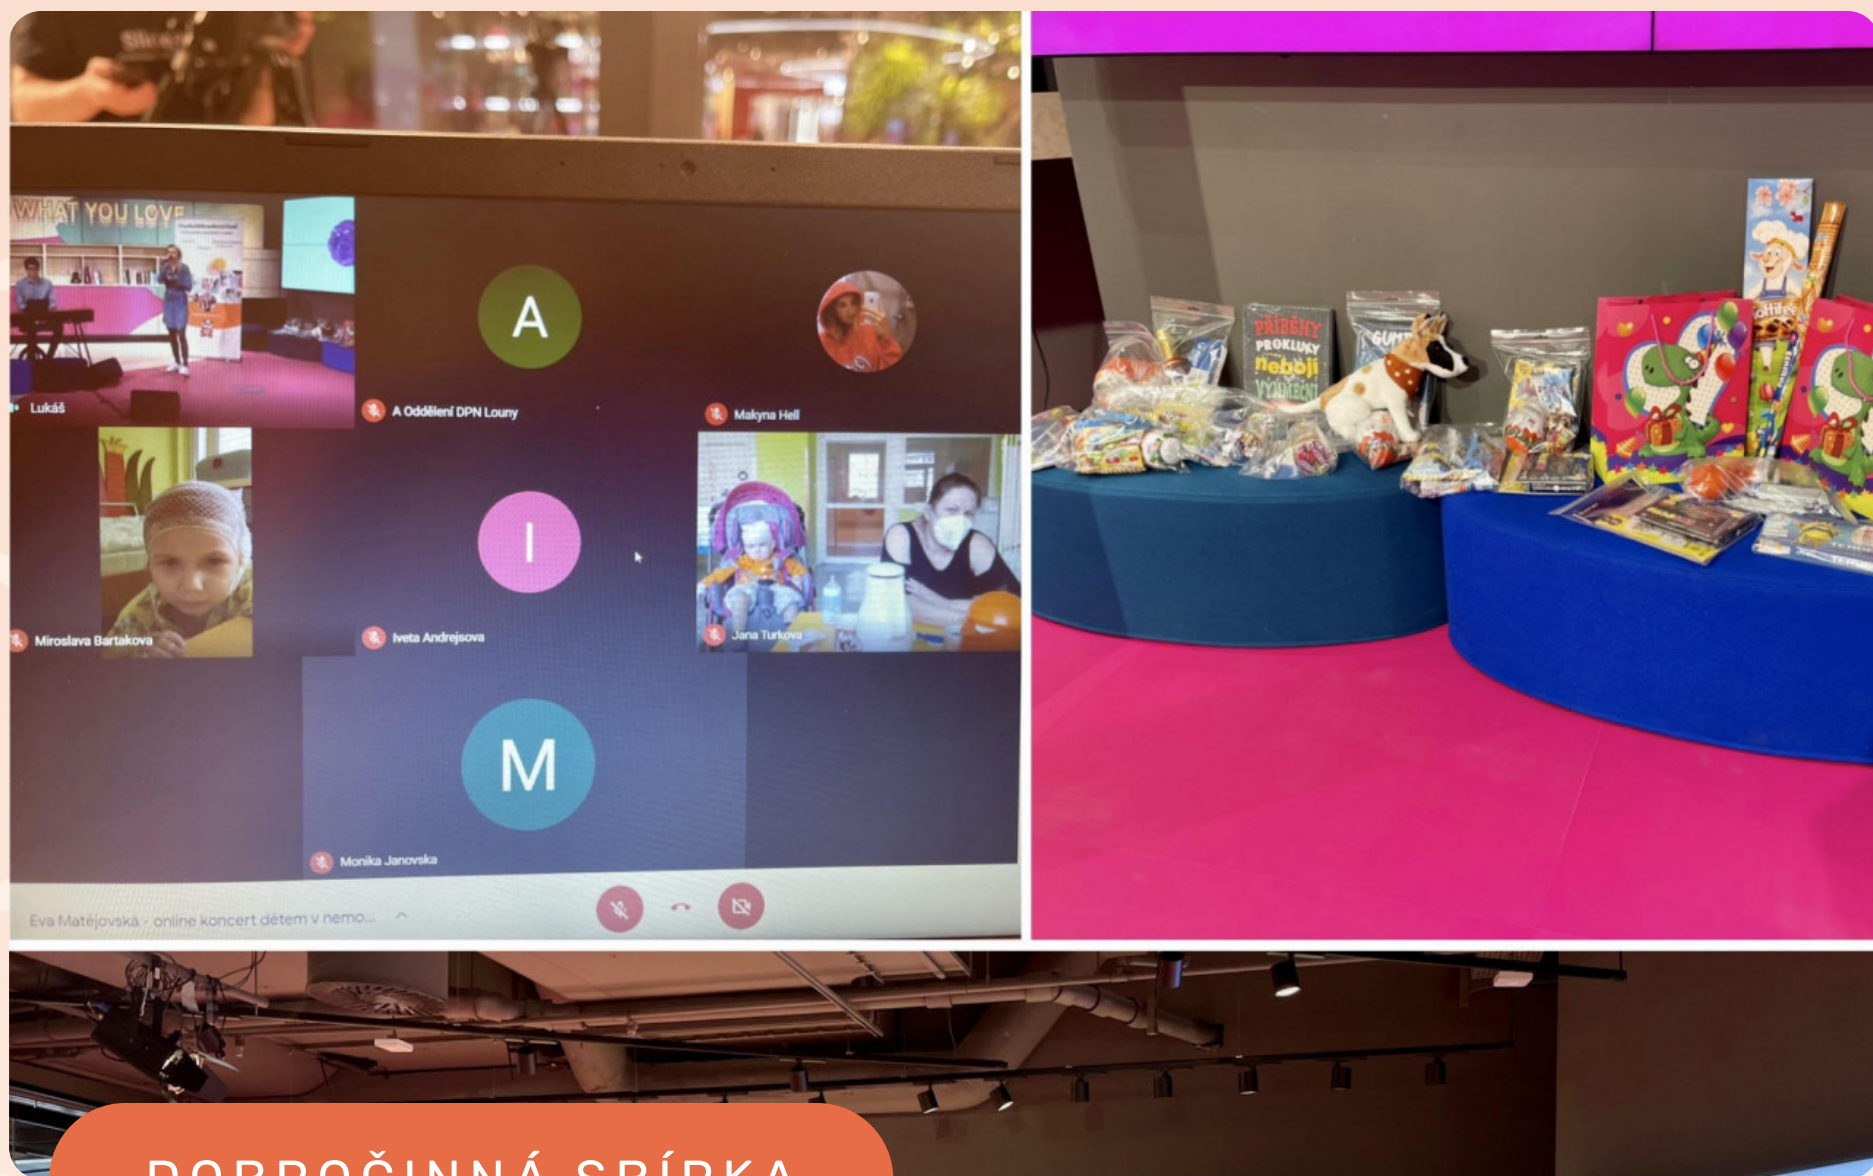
WHAT YOU LOVE

Lukáš

A

A Oddělení DPN Louny

Makyna Hell

Miroslava Bartakova

I

Iveta Andrejsova

Jana Turkova

M

Monika Janovska

Eva Matějovská · online koncert dětem v nemo...

PŘÍBĚHY PROKLUKY nebojí VYJMENOVANÁ

GUMY

DOBROČINNÁ SBÍRKA